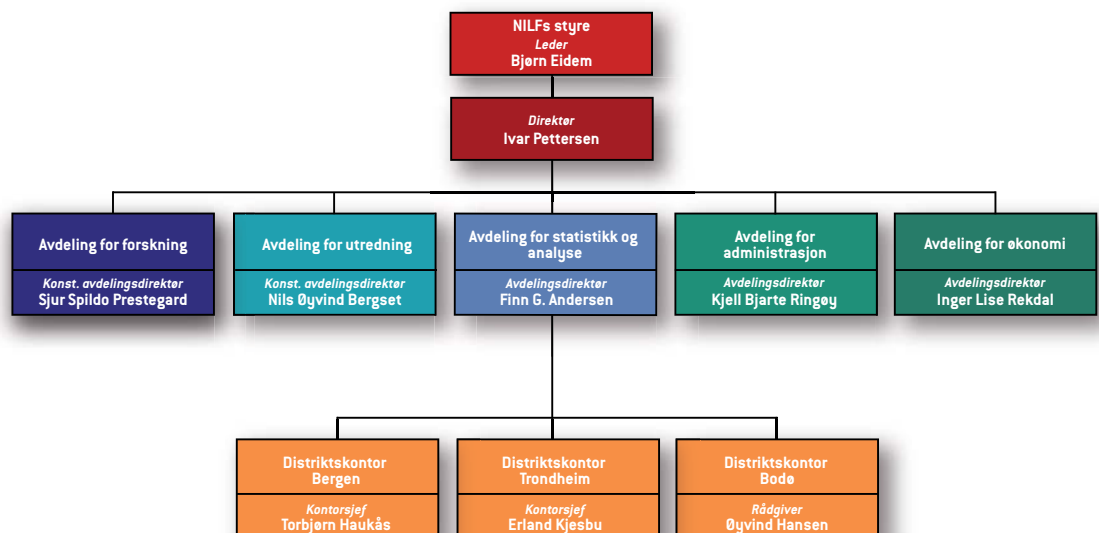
NILFs styre
Leder
Bjørn Eidem

Direktør
Ivar Pettersen

Avdeling for forskning
Konst. avdelingsdirektør
Sjur Spildo Prestegard

Avdeling for utredning
Konst. avdelingsdirektør
Nils Øyvind Bergset

Avdeling for statistikk og analyse
Avdelingsdirektør
Finn G. Andersen

Avdeling for administrasjon
Avdelingsdirektør
Kjell Bjarte Ringøy

Avdeling for økonomi
Avdelingsdirektør
Inger Lise Rekdal

Distriktskontor Bergen
Kontorsjef
Torbjørn Haukås

Distriktskontor Trondheim
Kontorsjef
Erland Kjesbu

Distriktskontor Bodø
Rådgiver
Øyvind Hansen